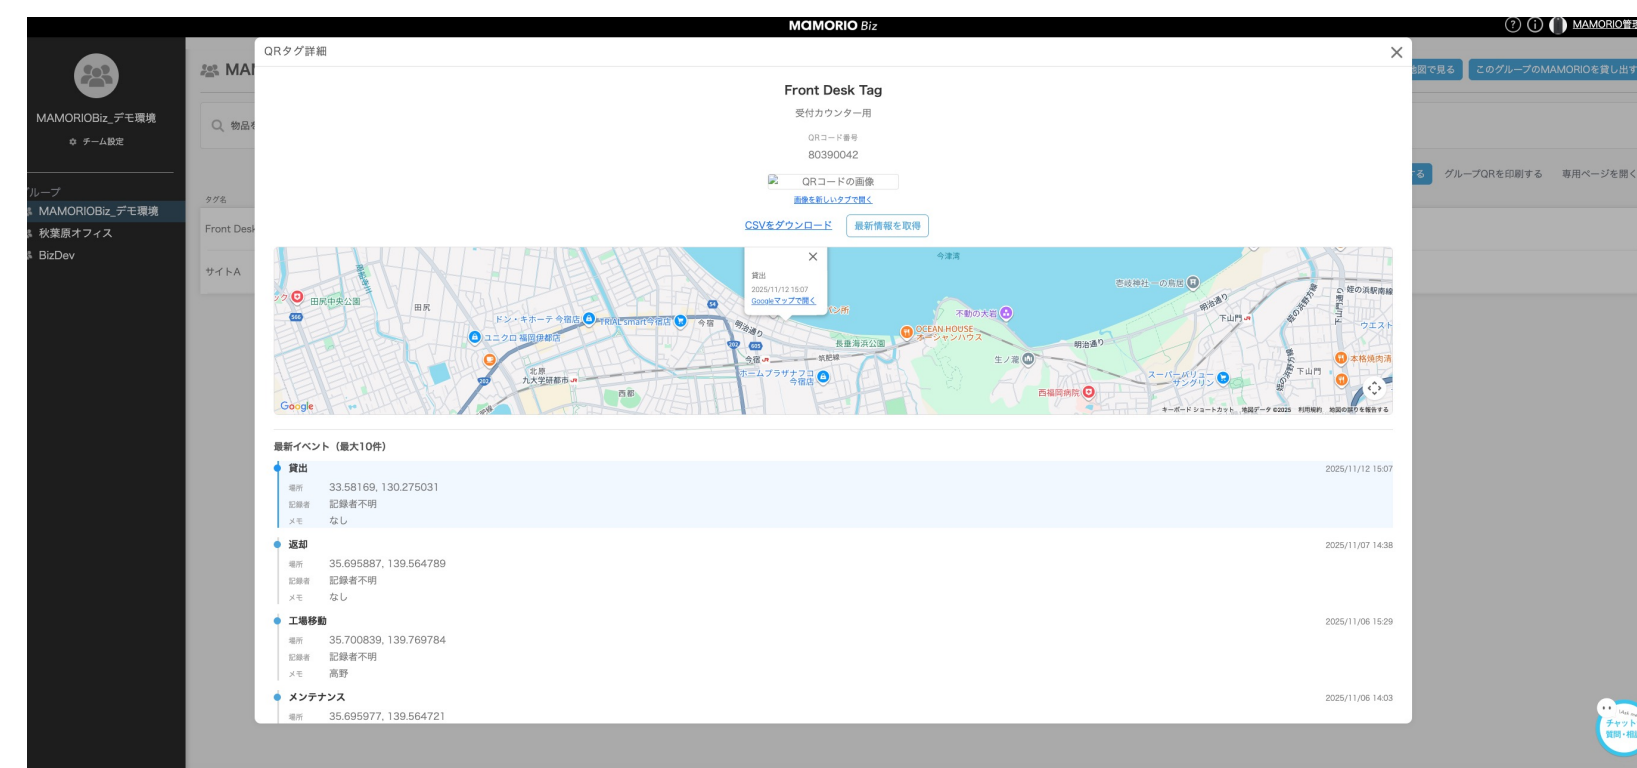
MAMORIO Biz

MAMORIO管

MAMORIOBiz_デモ環境
チーム設定

グループ
MAMORIOBiz_デモ環境
秋葉原オフィス
BizDev

MA
物品
タグ名
Front Desk
サイトA

地図で見る　このグループのMAMORIOを貸し出す
グループQRを印刷する　専用ページを開く

QRタグ詳細

Front Desk Tag
受付カウンター用
QRコード番号
80390042
QRコードの画像
画像を新しいタブで開く
CSVをダウンロード　最新情報を取得

貸出
2025/11/12 15:07
Googleマップで開く

今津湾
田尻中央公園
田尻
ドン・キホーテ 今宿店
TRIAL smart 今宿店
ユニクロ 福岡伊都店
今宿
明治通り
長垂海浜公園
OCEAN HOUSE オーシャンハウス
不動の大岩
壱岐神社　一の鳥居
明治通り
下山門
姪の浜駅南線
ウエスト
本格焼肉清
今宿
筑肥線
ホームプラザナフコ 今宿店
北原
九大学研都市
西都
生ノ松
明治通り
スーパーバリュー サングリン
下山門
西福岡病院
Google
キーボード ショートカット　地図データ ©2025　利用規約　地図の誤りを報告する

最新イベント（最大10件）

貸出
2025/11/12 15:07
場所　33.58169, 130.275031
記録者　記録者不明
メモ　なし

返却
2025/11/07 14:38
場所　35.695887, 139.564789
記録者　記録者不明
メモ　なし

工場移動
2025/11/06 15:29
場所　35.700839, 139.769784
記録者　記録者不明
メモ　高野

メンテナンス
2025/11/06 14:03
場所　35.695977, 139.564721

チャット
質問・相